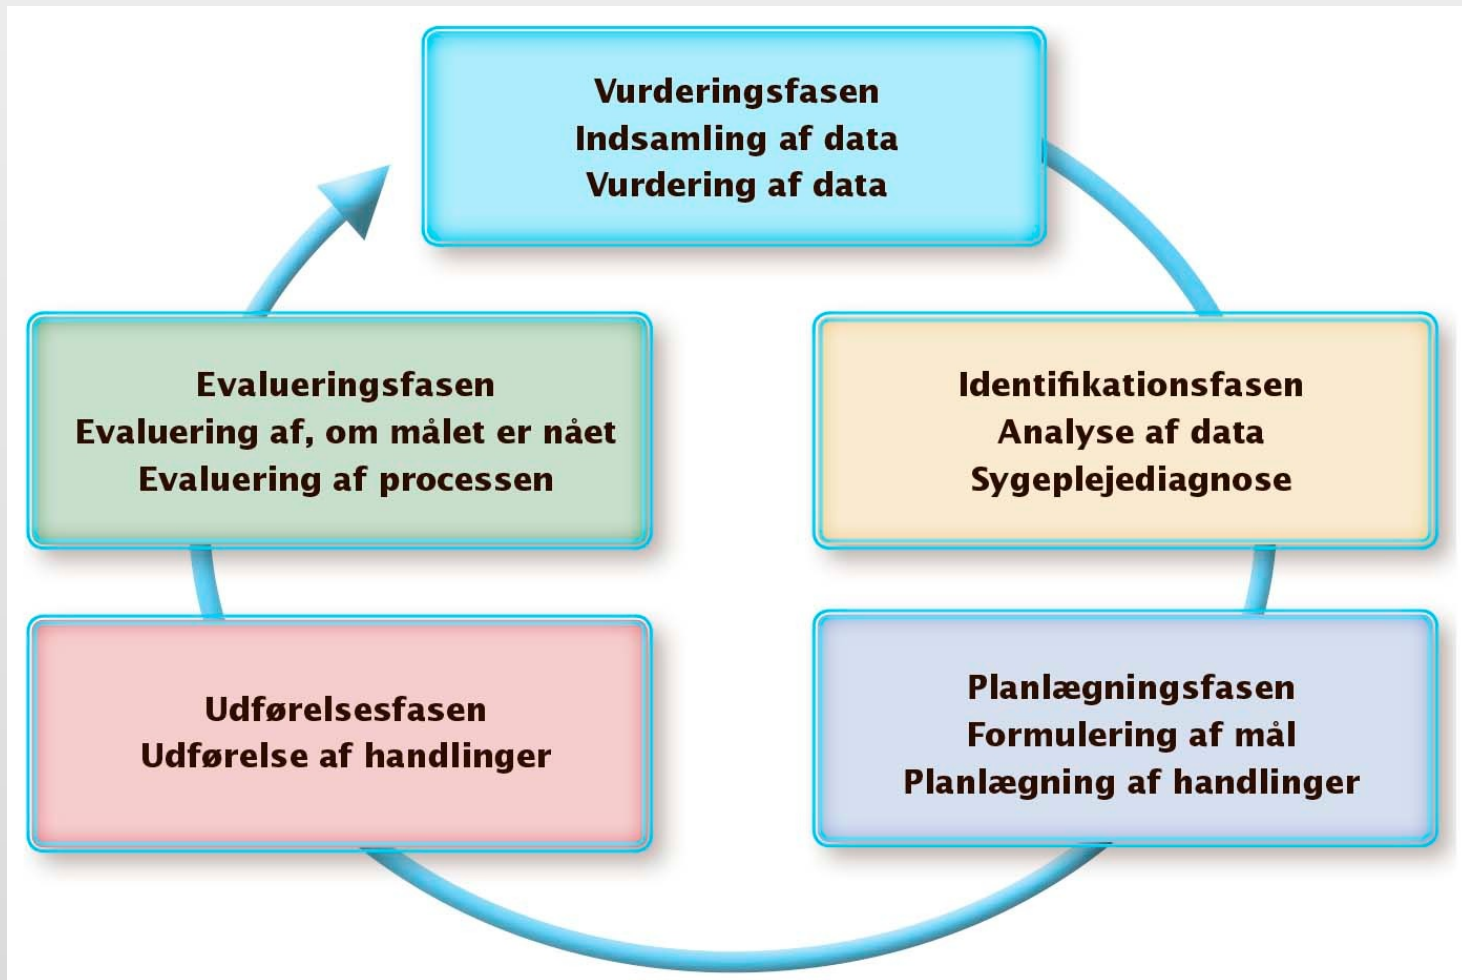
Vurderingsfasen
Indsamling af data
Vurdering af data

Evalueringsfasen
Evaluering af, om målet er nået
Evaluering af processen

Identifikationsfasen
Analyse af data
Sygeplejediagnose

Udførelsesfasen
Udførelse af handlinger

Planlægningsfasen
Formulering af mål
Planlægning af handlinger